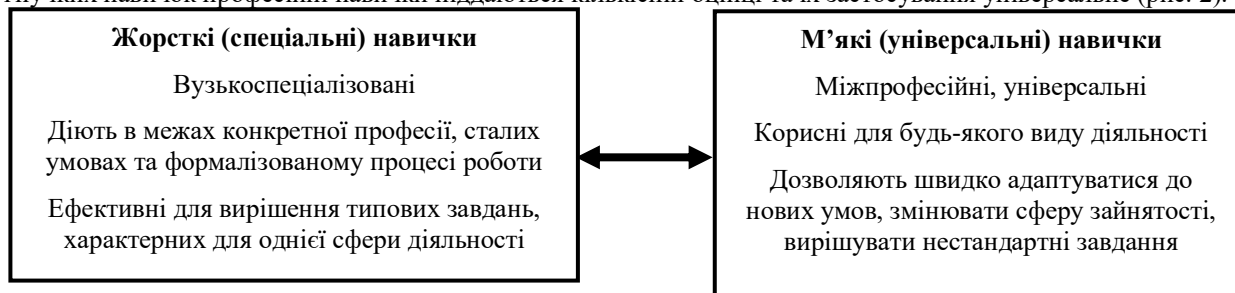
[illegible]

**Жорсткі (спеціальні) навички**

Вузькоспеціалізовані

Діють в межах конкретної професії, сталих умовах та формалізованому процесі роботи

Ефективні для вирішення типових завдань, характерних для однієї сфери діяльності

**М'які (універсальні) навички**

Міжпрофесійні, універсальні

Корисні для будь-якого виду діяльності

Дозволяють швидко адаптуватися до нових умов, змінювати сферу зайнятості, вирішувати нестандартні завдання